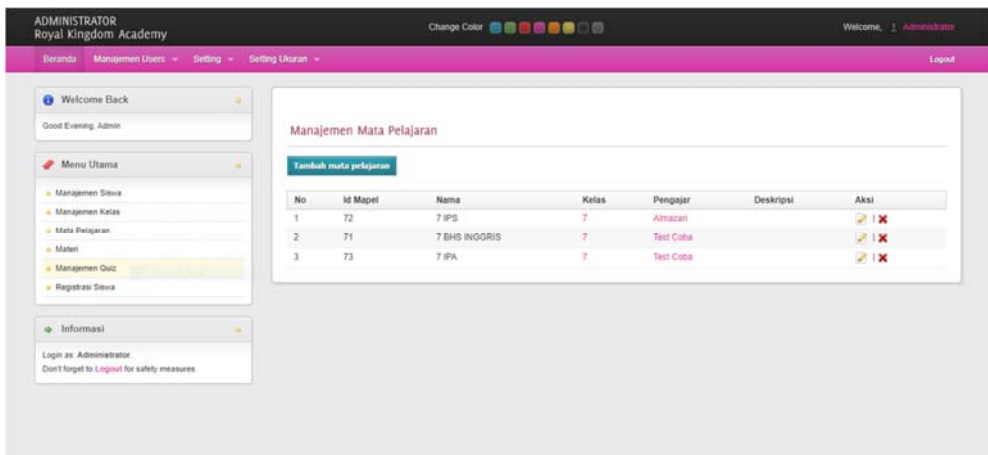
ADMINISTRATOR
Royal Kingdom Academy

Change Color

Welcome, Administrator

Beranda Manajemen Users Setting Setting Ukuran

Logout

Welcome Back

Good Evening, Admin

Menu Utama

Manajemen Siswa
Manajemen Kelas
Mata Pelajaran
Materi
Manajemen Quiz
Registrasi Siswa

Informasi

Login as: Administrator.
Don't forget to Logout for safety measures.

Manajemen Mata Pelajaran

Tambah mata pelajaran

| No | Id Mapel | Nama | Kelas | Pengajar | Deskripsi | Aksi |
|---|---|---|---|---|---|---|
| 1 | 72 | 7 IPS | 7 | Almazari | | |
| 2 | 71 | 7 BHS INGGRIS | 7 | Test Coba | | |
| 3 | 73 | 7 IPA | 7 | Test Coba | | |